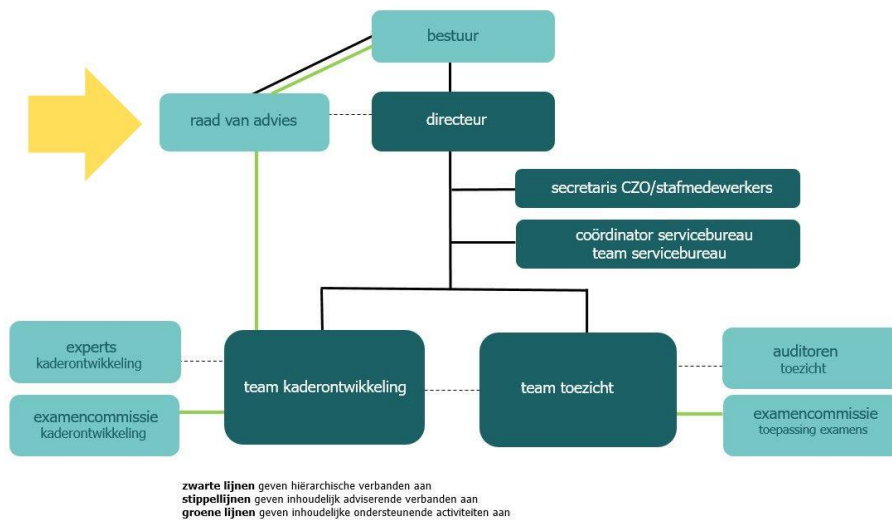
bestuur

raad van advies

directeur

secretaris CZO/stafmedewerkers

coördinator servicebureau
team servicebureau

experts
kaderontwikkeling

examencommissie
kaderontwikkeling

team kaderontwikkeling

team toezicht

auditoren
toezicht

examencommissie
toepassing examens

**zwarte lijnen** geven hiërarchische verbanden aan
**stippellijnen** geven inhoudelijk adviserende verbanden aan
**groene lijnen** geven inhoudelijke ondersteunende activiteiten aan